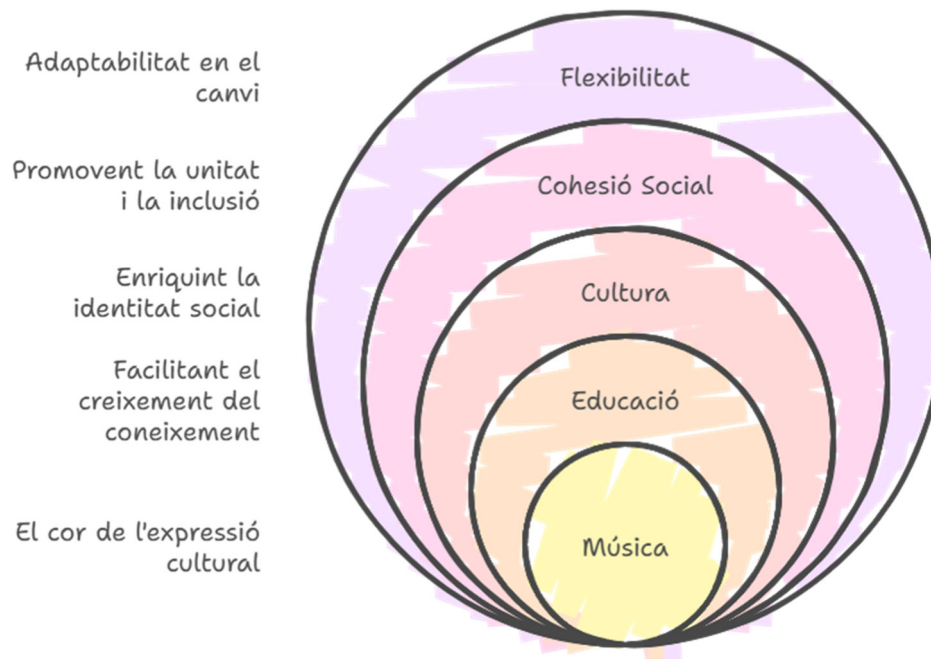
Adaptabilitat en el canvi

Flexibilitat

Promovent la unitat i la inclusió

Cohesió Social

Enriquint la identitat social

Cultura

Facilitant el creixement del coneixement

Educació

El cor de l'expressió cultural

Música